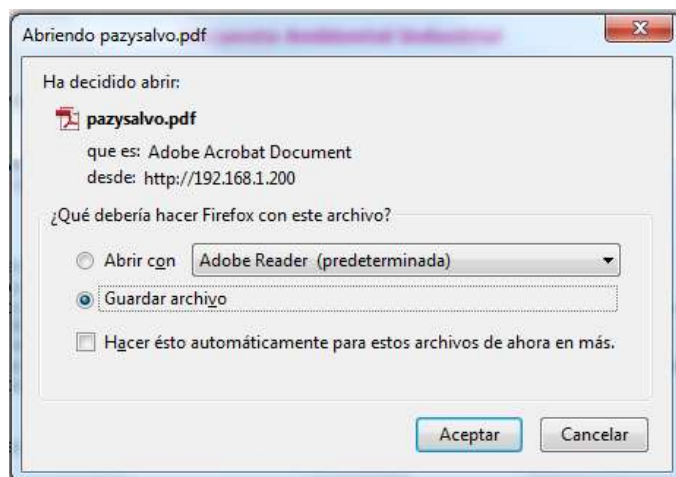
Abriendo pazysalvo.pdf

Ha decidido abrir:

pazysalvo.pdf

que es: Adobe Acrobat Document

desde: http://192.168.1.200

¿Qué debería hacer Firefox con este archivo?

Abrir con Adobe Reader (predeterminada)

Guardar archivo

Hacer ésto automáticamente para estos archivos de ahora en más.

Aceptar Cancelar